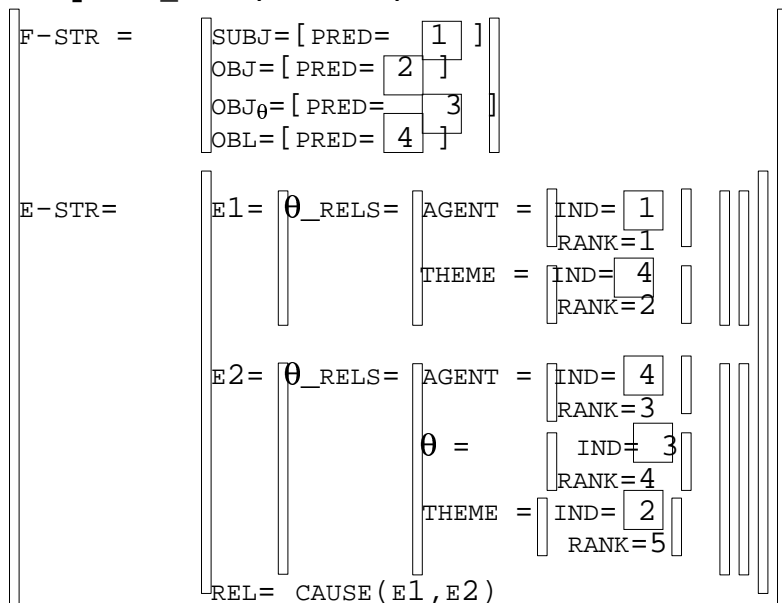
F-STR = SUBJ=[PRED= 1 ]
OBJ=[PRED= 2 ]
OBJ$_\theta$=[PRED= 3 ]
OBL=[PRED= 4 ]

E-STR= E1= $\theta$_RELS= AGENT = IND= 1
RANK=1
THEME = IND= 4
RANK=2

E2= $\theta$_RELS= AGENT = IND= 4
RANK=3
$\theta$ = IND= 3
RANK=4
THEME = IND= 2
RANK=5

REL= CAUSE(E1,E2)